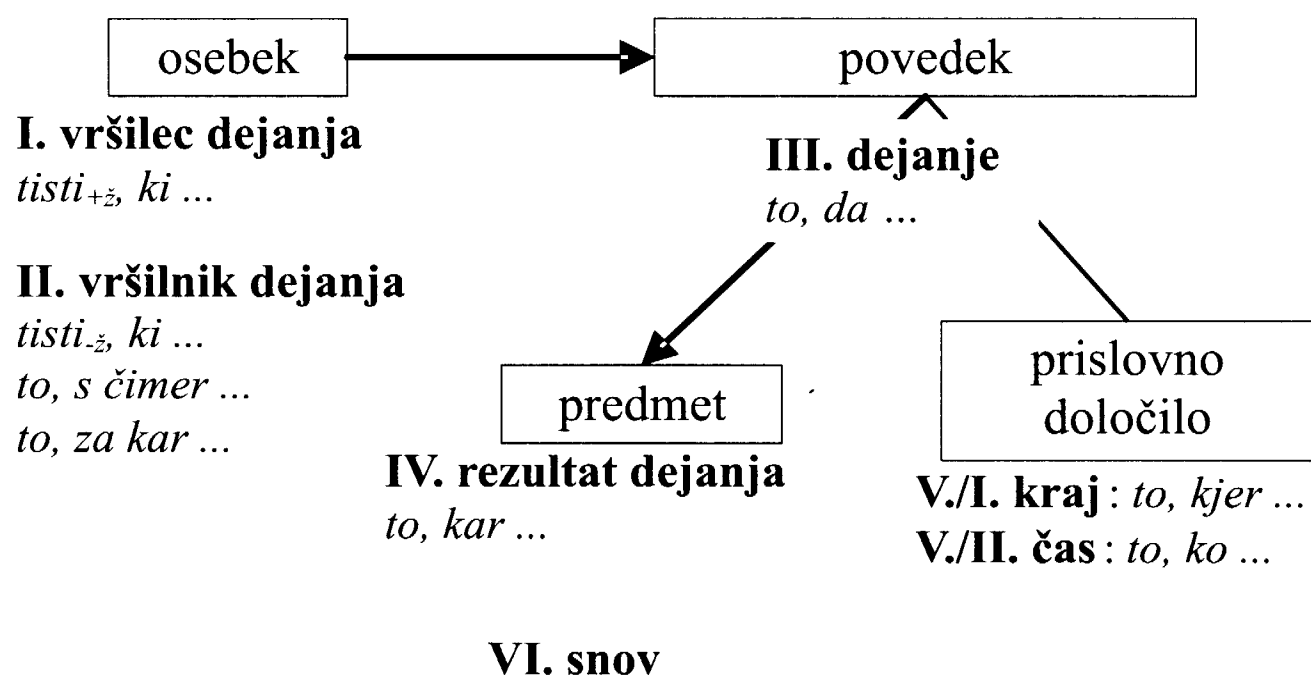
osebek

povedek

I. vršilec dejanja
$tisti_{+ž}$, ki ...

II. vršilnik dejanja
$tisti_{-ž}$, ki ...
to, s čimer ...
to, za kar ...

III. dejanje
to, da ...

predmet

IV. rezultat dejanja
to, kar ...

prislovno določilo

V./I. kraj : to, kjer ...
V./II. čas : to, ko ...

VI. snov